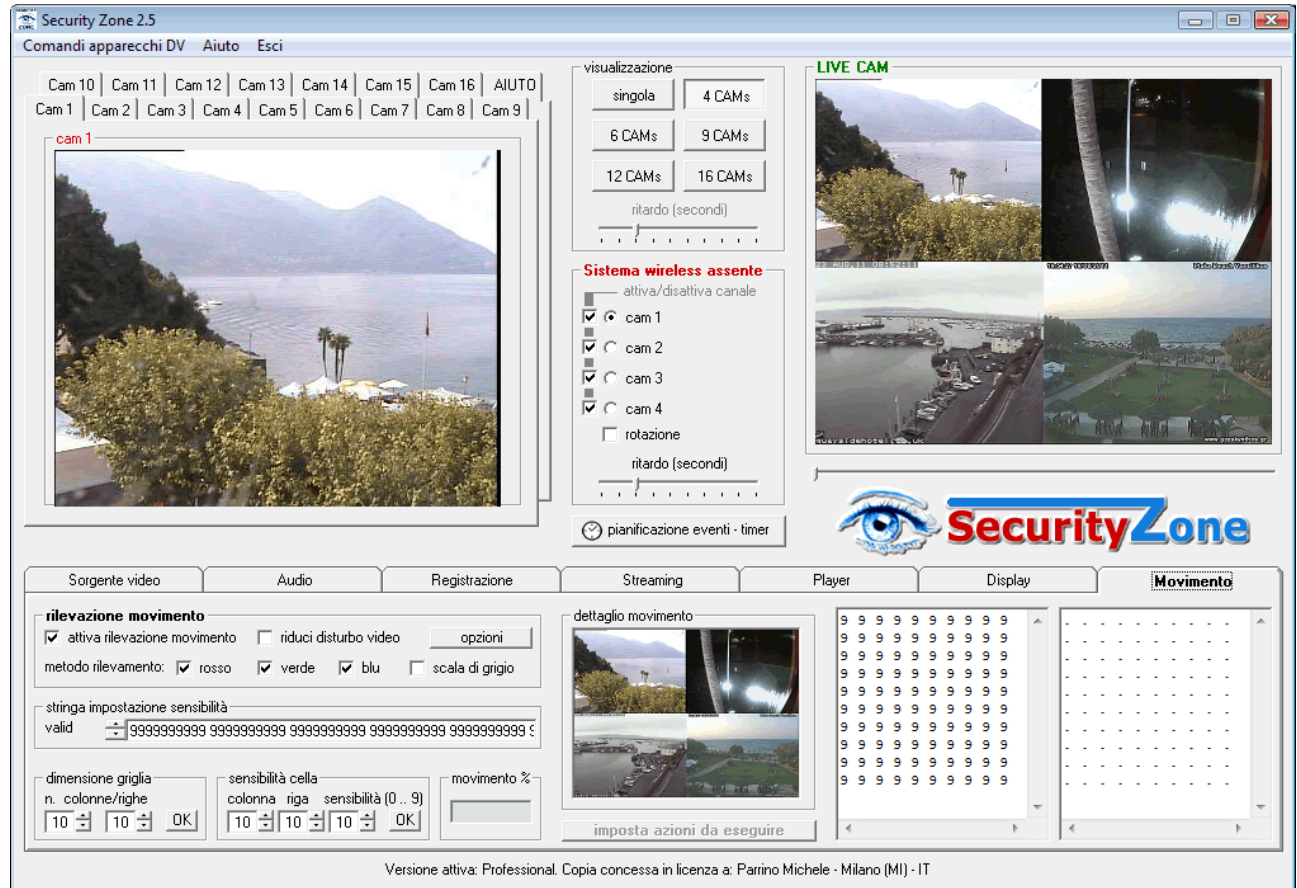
Security Zone 2.5

Comandi apparecchi DV Aiuto Esci

Cam 10 Cam 11 Cam 12 Cam 13 Cam 14 Cam 15 Cam 16 AIUTO
Cam 1 Cam 2 Cam 3 Cam 4 Cam 5 Cam 6 Cam 7 Cam 8 Cam 9

cam 1

visualizzazione
singola 4 CAMs
6 CAMs 9 CAMs
12 CAMs 16 CAMs
ritardo (secondi)

Sistema wireless assente
attiva/disattiva canale
cam 1
cam 2
cam 3
cam 4
rotazione
ritardo (secondi)

pianificazione eventi - timer

LIVE CAM

SecurityZone

Sorgente video | Audio | Registrazione | Streaming | Player | Display | Movimento

rilevazione movimento
attiva rilevazione movimento riduci disturbo video opzioni
metodo rilevamento: rosso verde blu scala di grigio

stringa impostazione sensibilità
valid 9999999999 9999999999 9999999999 9999999999 9999999999 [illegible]

dimensione griglia
n. colonne/righe
10 10 OK

sensibilità cella
colonna riga sensibilità (0 .. 9)
10 10 10 OK

movimento %

dettaglio movimento

imposta azioni da eseguire

9 9 9 9 9 9 9 9 9 9
9 9 9 9 9 9 9 9 9 9
9 9 9 9 9 9 9 9 9 9
9 9 9 9 9 9 9 9 9 9
9 9 9 9 9 9 9 9 9 9
9 9 9 9 9 9 9 9 9 9
9 9 9 9 9 9 9 9 9 9
9 9 9 9 9 9 9 9 9 9
9 9 9 9 9 9 9 9 9 9
9 9 9 9 9 9 9 9 9 9

Versione attiva: Professional. Copia concessa in licenza a: Parrino Michele - Milano (MI) - IT